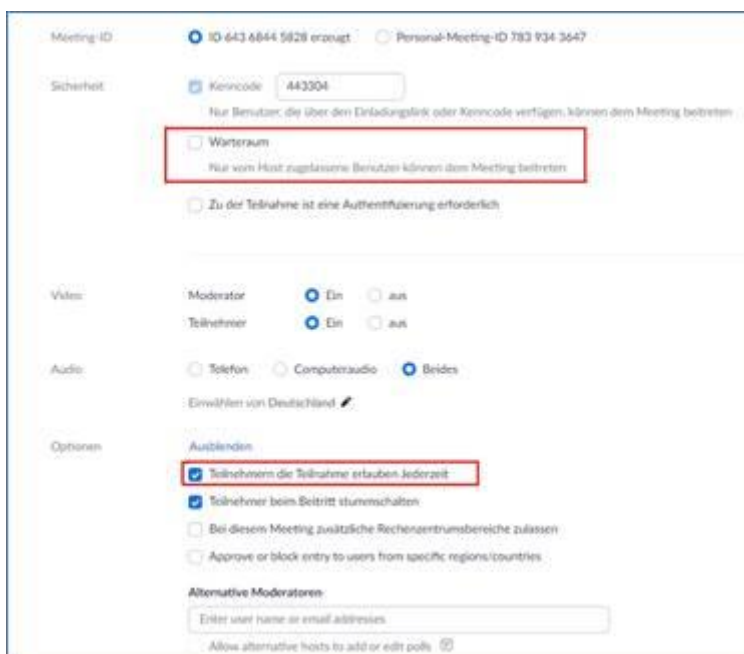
Meeting-ID
ID 643 6844 5828 erzeugt
Personal-Meeting-ID 783 934 3647

Sicherheit
Kenncode 443304
Nur Benutzer, die über den Einladungslink oder Kenncode verfügen, können dem Meeting beitreten

Warteraum
Nur vom Host zugelassene Benutzer können dem Meeting beitreten

Zu der Teilnahme ist eine Authentifizierung erforderlich

Video
Moderator Ein aus
Teilnehmer Ein aus

Audio
Telefon Computeraudio Beides
Einwählen von Deutschland

Optionen
Ausblenden
Teilnehmern die Teilnahme erlauben Jederzeit
Teilnehmer beim Beitritt stummschalten
Bei diesem Meeting zusätzliche Rechenzentrumsbereiche zulassen
Approve or block entry to users from specific regions/countries

Alternative Moderatoren
Enter user name or email addresses
Allow alternative hosts to add or edit polls